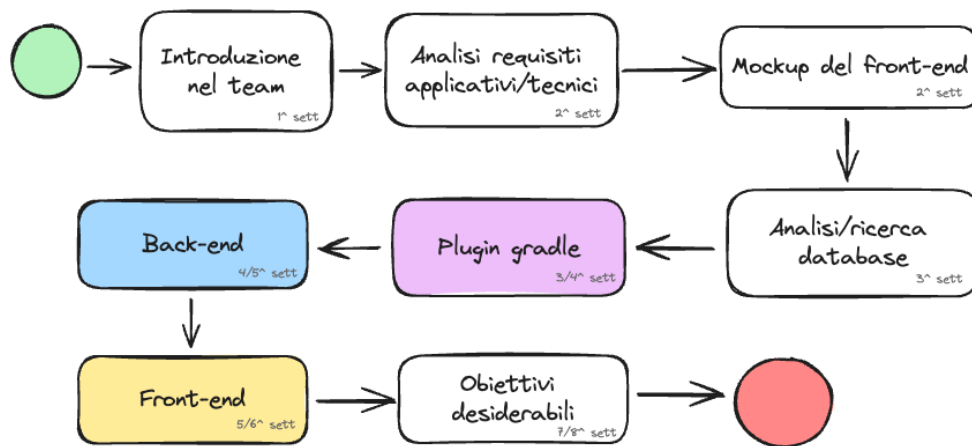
Introduzione nel team
1^ sett

Analisi requisiti applicativi/tecnici
2^ sett

Mockup del front-end
2^ sett

Analisi/ricerca database
3^ sett

Plugin gradle
3/4^ sett

Back-end
4/5^ sett

Front-end
5/6^ sett

Obiettivi desiderabili
7/8^ sett